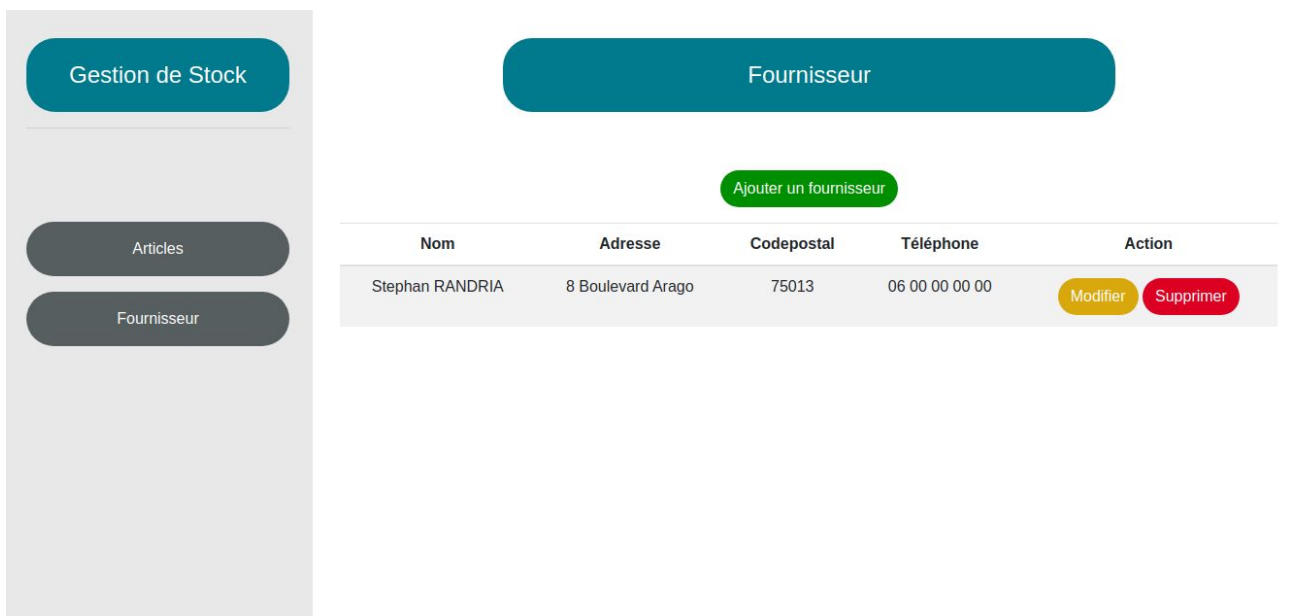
Gestion de Stock

Articles

Fournisseur

Fournisseur

Ajouter un fournisseur

| Nom | Adresse | Codepostal | Téléphone | Action |
|---|---|---|---|---|
| Stephan RANDRIA | 8 Boulevard Arago | 75013 | 06 00 00 00 00 | Modifier Supprimer |